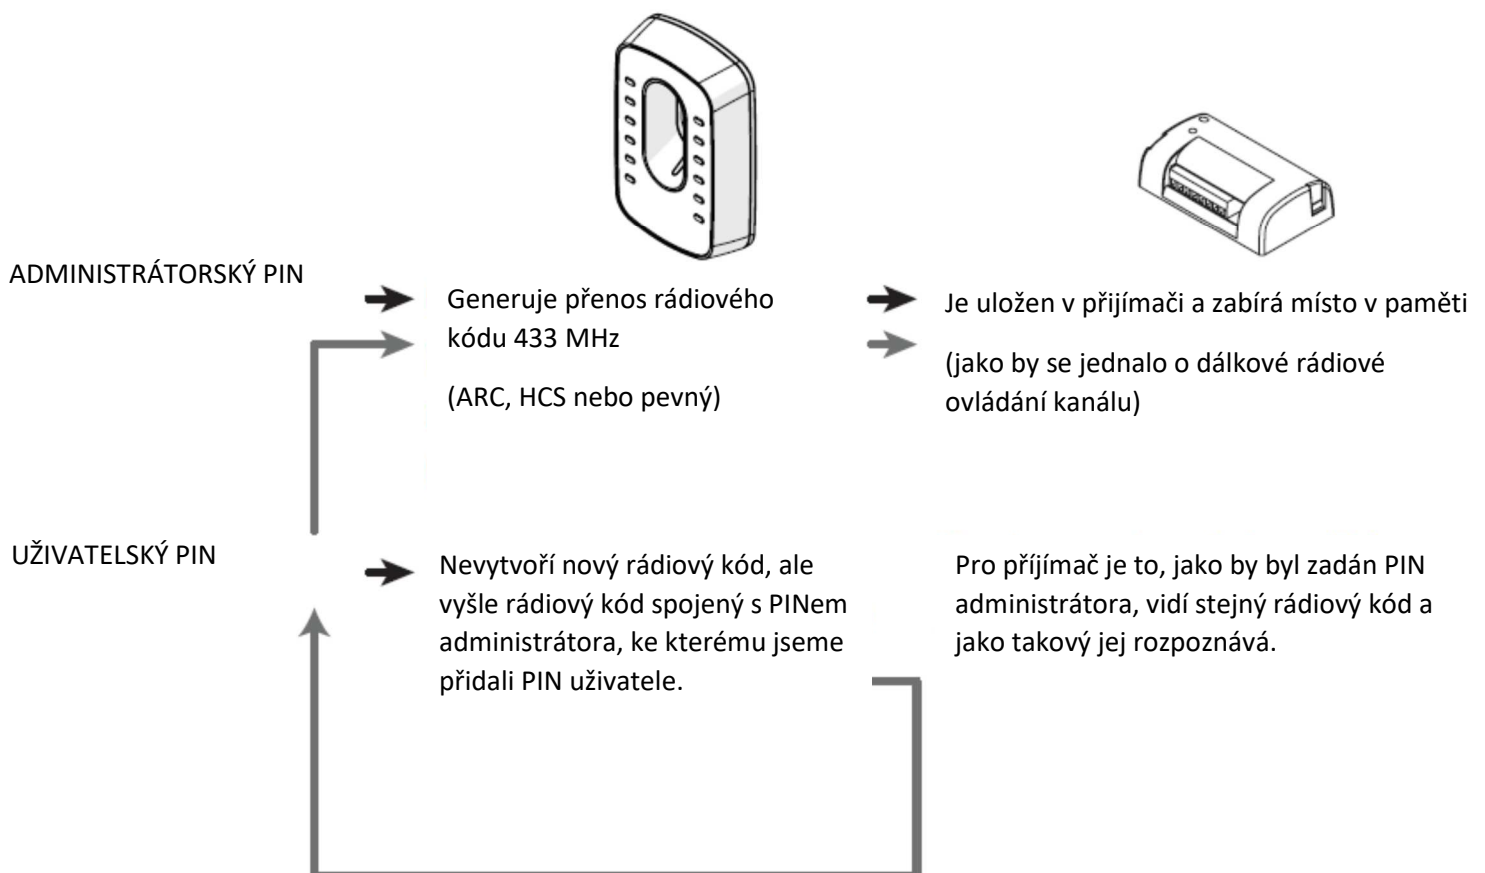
ADMINISTRÁTORSKÝ PIN

Generuje přenos rádiového kódu 433 MHz

(ARC, HCS nebo pevný)

Je uložen v přijímači a zabírá místo v paměti

(jako by se jednalo o dálkové rádiové ovládání kanálu)

UŽIVATELSKÝ PIN

Nevytvoří nový rádiový kód, ale vyšle rádiový kód spojený s PINem administrátora, ke kterému jsme přidali PIN uživatele.

Pro přijímač je to, jako by byl zadán PIN administrátora, vidí stejný rádiový kód a jako takový jej rozpoznává.